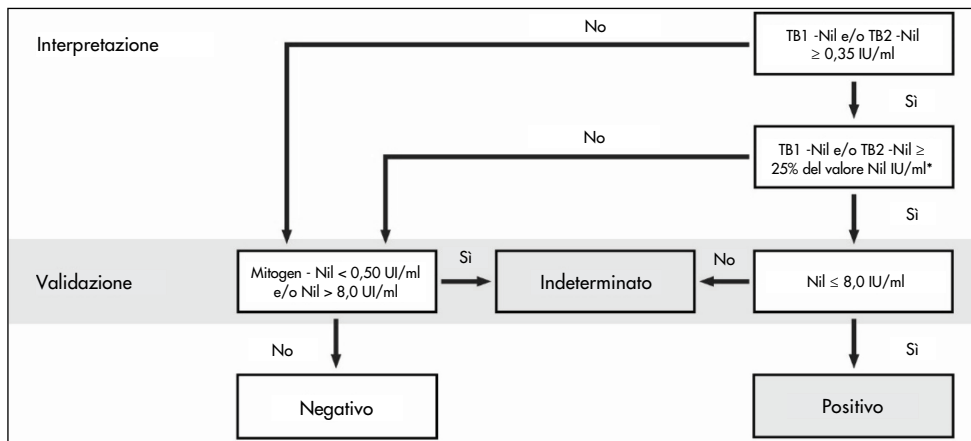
Interpretazione

No

TB1 -Nil e/o TB2 -Nil $\geq$ 0,35 IU/ml

Sì

No

TB1 -Nil e/o TB2 -Nil $\geq$ 25% del valore Nil IU/ml*

Sì

Validazione

Mitogen - Nil < 0,50 UI/ml e/o Nil > 8,0 UI/ml

Sì

Indeterminato

No

Nil $\leq$ 8,0 IU/ml

No

Sì

Negativo

Positivo